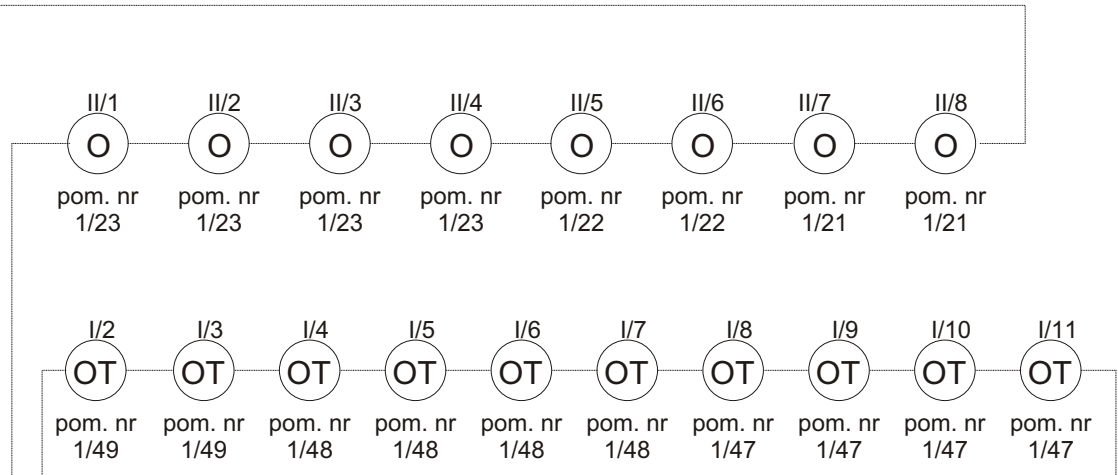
II/1
O
pom. nr 1/23

II/2
O
pom. nr 1/23

II/3
O
pom. nr 1/23

II/4
O
pom. nr 1/23

II/5
O
pom. nr 1/22

II/6
O
pom. nr 1/22

II/7
O
pom. nr 1/21

II/8
O
pom. nr 1/21

I/2
OT
pom. nr 1/49

I/3
OT
pom. nr 1/49

I/4
OT
pom. nr 1/48

I/5
OT
pom. nr 1/48

I/6
OT
pom. nr 1/48

I/7
OT
pom. nr 1/48

I/8
OT
pom. nr 1/47

I/9
OT
pom. nr 1/47

I/10
OT
pom. nr 1/47

I/11
OT
pom. nr 1/47